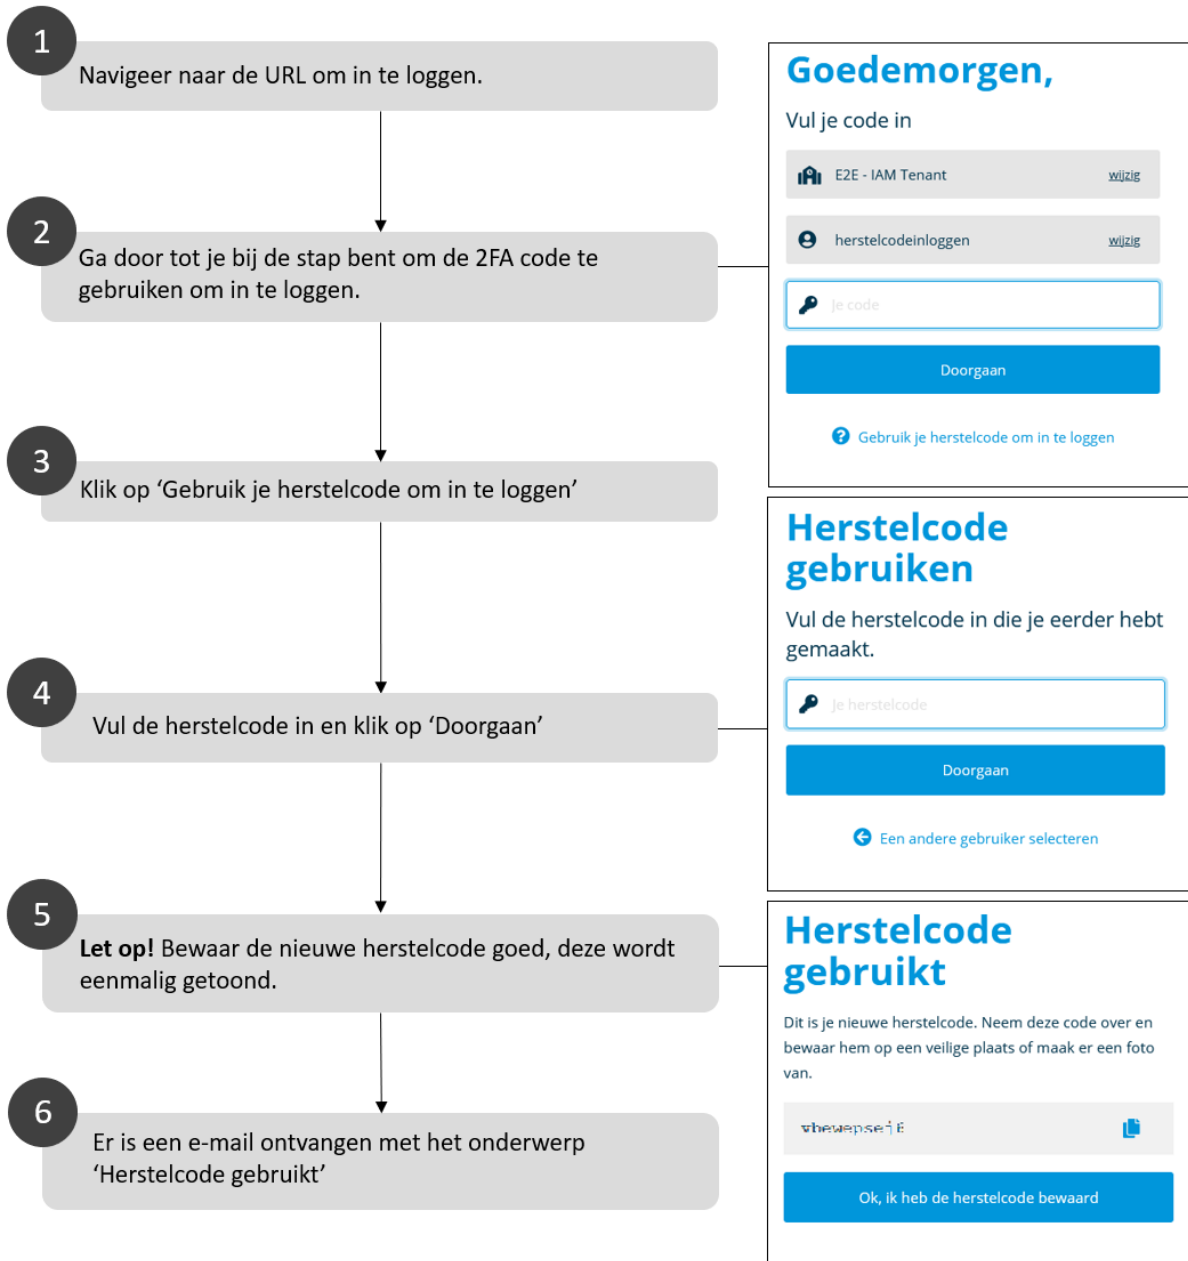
1
Navigeer naar de URL om in te loggen.

2
Ga door tot je bij de stap bent om de 2FA code te gebruiken om in te loggen.

3
Klik op ‘Gebruik je herstelcode om in te loggen’

4
Vul de herstelcode in en klik op ‘Doorgaan’

5
**Let op!** Bewaar de nieuwe herstelcode goed, deze wordt eenmalig getoond.

6
Er is een e-mail ontvangen met het onderwerp ‘Herstelcode gebruikt’

Goedemorgen,
Vul je code in
E2E - IAM Tenant wijzig
herstelcodeinloggen wijzig
Je code
Doorgaan
Gebruik je herstelcode om in te loggen

Herstelcode gebruiken
Vul de herstelcode in die je eerder hebt gemaakt.
Je herstelcode
Doorgaan
Een andere gebruiker selecteren

Herstelcode gebruikt
Dit is je nieuwe herstelcode. Neem deze code over en bewaar hem op een veilige plaats of maak er een foto van.
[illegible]
Ok, ik heb de herstelcode bewaard